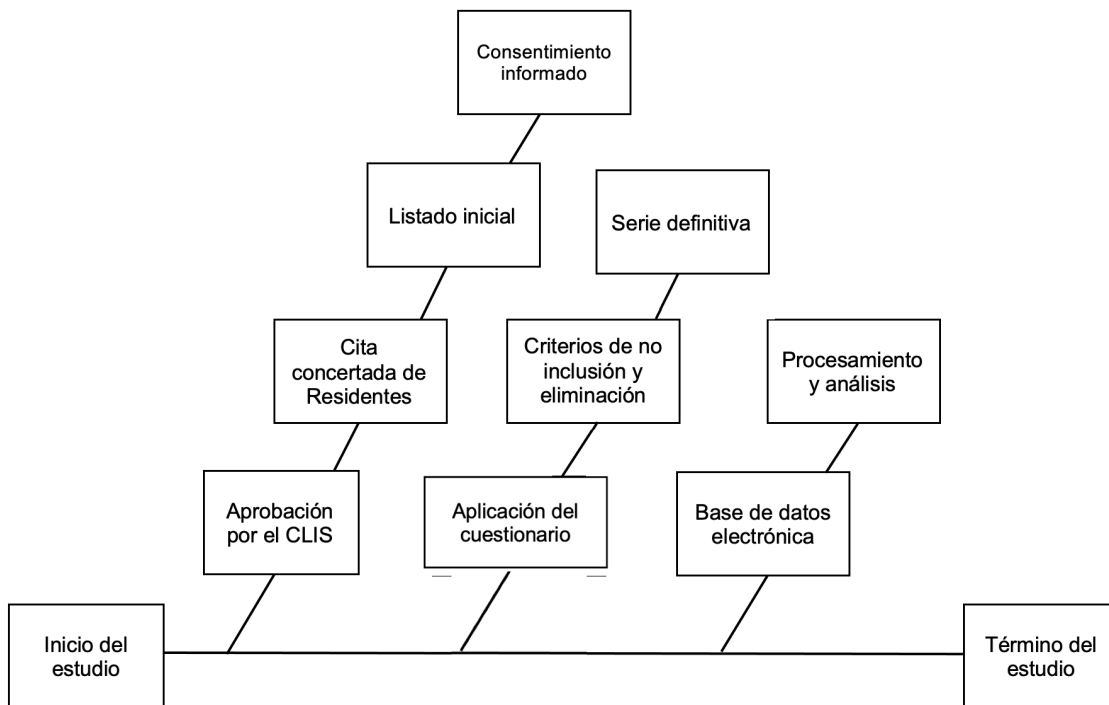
Consentimiento informado

Listado inicial

Serie definitiva

Cita concertada de Residentes

Criterios de no inclusión y eliminación

Procesamiento y análisis

Aprobación por el CLIS

Aplicación del cuestionario

Base de datos electrónica

Inicio del estudio

Término del estudio